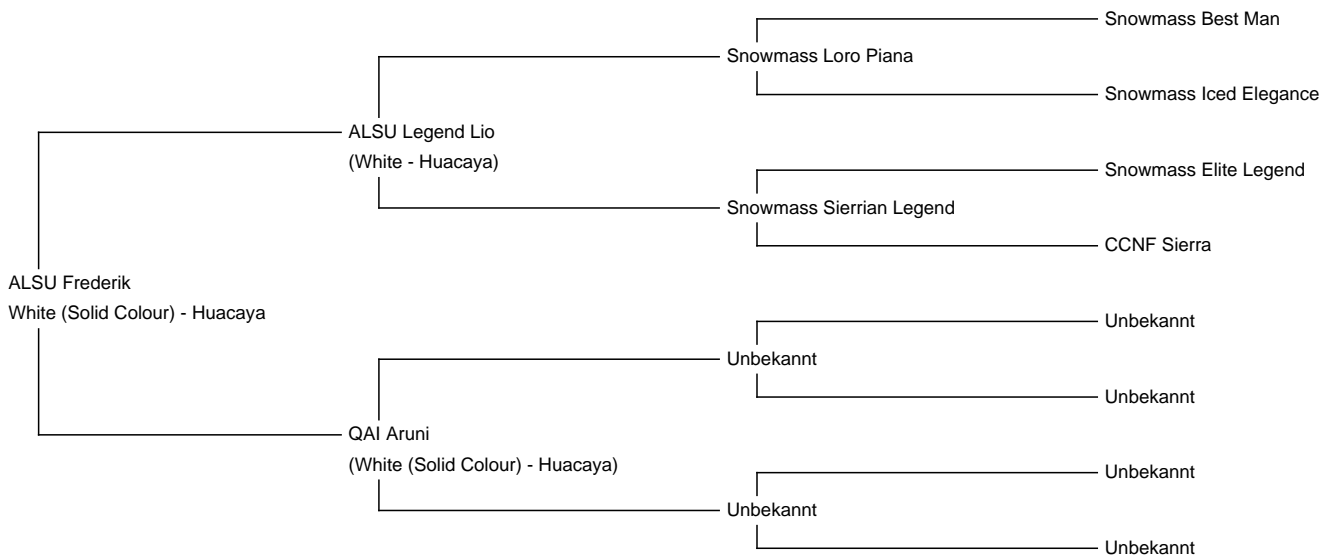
Snowmass Best Man

Snowmass Loro Piana

Snowmass Iced Elegance

ALSU Legend Lio
(White - Huacaya)

Snowmass Elite Legend

Snowmass Sierrian Legend

CCNF Sierra

ALSU Frederik
White (Solid Colour) - Huacaya

Unbekannt

Unbekannt

Unbekannt

QAI Aruni
(White (Solid Colour) - Huacaya)

Unbekannt

Unbekannt

Unbekannt